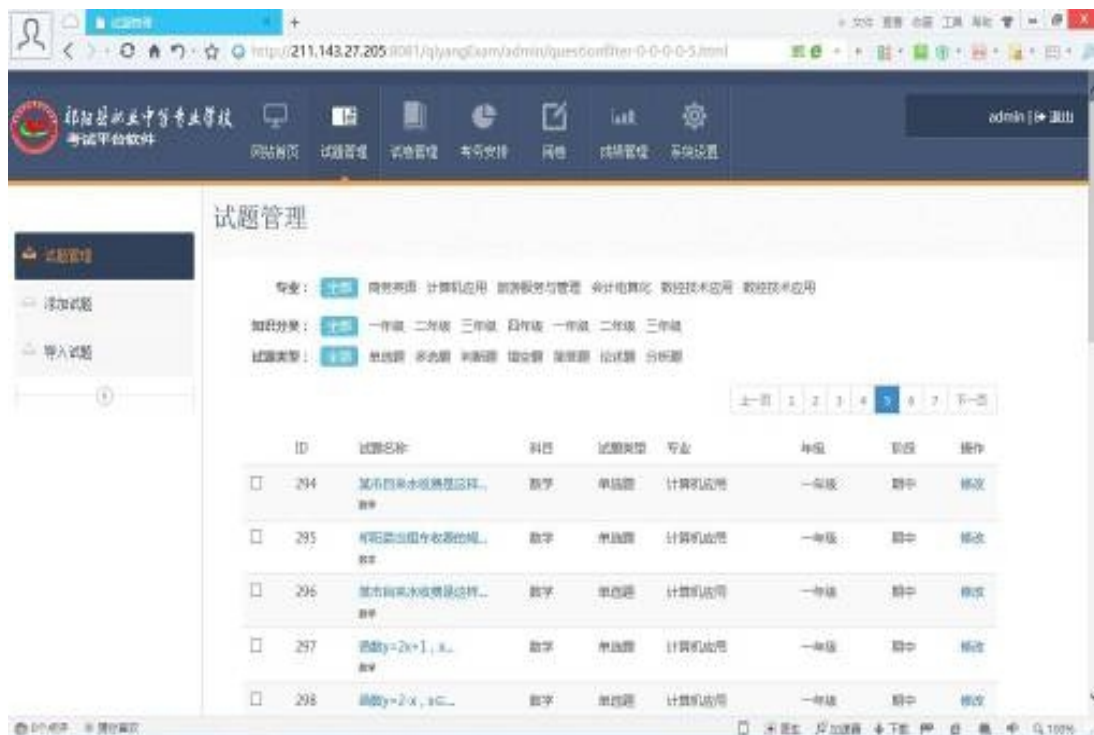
试题管理

http://211.143.27.205:8081/qiyangExam/admin/questionfilter-0-0-0-0-5.html

祁阳县职业中等专业学校
考试平台软件

网站首页 试题管理 试卷管理 考号安排 阅卷 成绩管理 系统设置

admin | 退出

试题管理

试题管理
添加试题
导入试题

试题管理

专业： 全部 商务英语 计算机应用 旅游服务与管理 会计电算化 数控技术应用 数控技术应用

知识分类： 全部 一年级 二年级 三年级 四年级 一年级 二年级 三年级

试题类型： 全部 单选题 多选题 判断题 填空题 简答题 论述题 分析题

上一页 1 2 3 4 5 6 7 下一页

| | ID | 试题名称 | 科目 | 试题类型 | 专业 | 年级 | 阶段 | 操作 |
|---|---|---|---|---|---|---|---|---|
| ☐ | 294 | 某市自来水收费是这样... 数学 | 数学 | 单选题 | 计算机应用 | 一年级 | 期中 | 修改 |
| ☐ | 295 | 祁阳县出租车收费的规... 数学 | 数学 | 单选题 | 计算机应用 | 一年级 | 期中 | 修改 |
| ☐ | 296 | 某市自来水收费是这样... 数学 | 数学 | 单选题 | 计算机应用 | 一年级 | 期中 | 修改 |
| ☐ | 297 | 函数y=2x+1，x... 数学 | 数学 | 单选题 | 计算机应用 | 一年级 | 期中 | 修改 |
| ☐ | 298 | 函数y=2-x，x∈... | 数学 | 单选题 | 计算机应用 | 一年级 | 期中 | 修改 |

100%